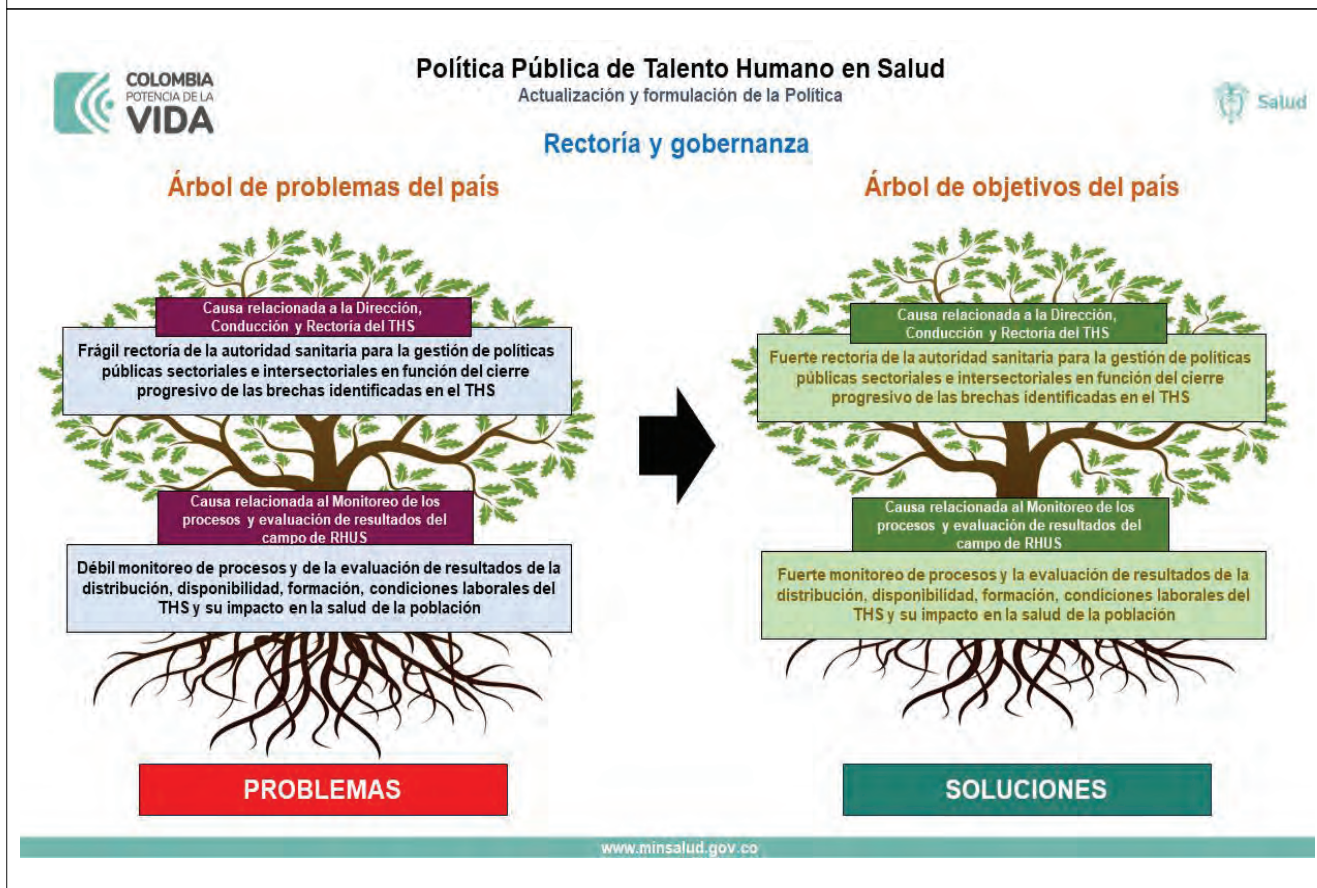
COLOMBIA
POTENCIA DE LA
VIDA

Política Pública de Talento Humano en Salud
Actualización y formulación de la Política

Salud

Rectoría y gobernanza

Árbol de problemas del país

Causa relacionada a la Dirección, Conducción y Rectoría del THS

Frágil rectoría de la autoridad sanitaria para la gestión de políticas públicas sectoriales e intersectoriales en función del cierre progresivo de las brechas identificadas en el THS

Causa relacionada al Monitoreo de los procesos y evaluación de resultados del campo de RHUS

Débil monitoreo de procesos y de la evaluación de resultados de la distribución, disponibilidad, formación, condiciones laborales del THS y su impacto en la salud de la población

PROBLEMAS

Árbol de objetivos del país

Causa relacionada a la Dirección, Conducción y Rectoría del THS

Fuerte rectoría de la autoridad sanitaria para la gestión de políticas públicas sectoriales e intersectoriales en función del cierre progresivo de las brechas identificadas en el THS

Causa relacionada al Monitoreo de los procesos y evaluación de resultados del campo de RHUS

Fuerte monitoreo de procesos y la evaluación de resultados de la distribución, disponibilidad, formación, condiciones laborales del THS y su impacto en la salud de la población

SOLUCIONES

www.minsalud.gov.co